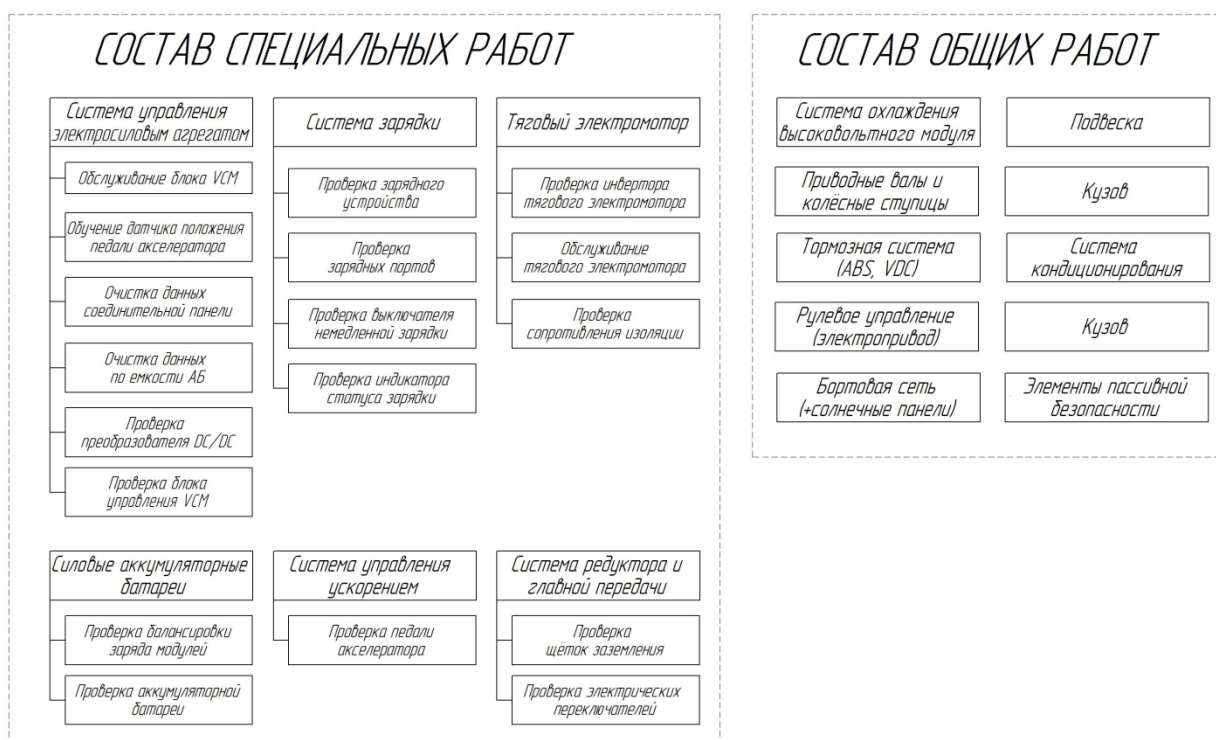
СОСТАВ СПЕЦИАЛЬНЫХ РАБОТ

Система управления электросиловым агрегатом

Обслуживание блока VCM

Обучение датчика положения педали акселератора

Очистка данных соединительной панели

Очистка данных по емкости АБ

Проверка преобразователя DC/DC

Проверка блока управления VCM

Система зарядки

Проверка зарядного устройства

Проверка зарядных портов

Проверка выключателя немедленной зарядки

Проверка индикатора статуса зарядки

Тяговый электромотор

Проверка инвертора тягового электромотора

Обслуживание тягового электромотора

Проверка сопротивления изоляции

Силовые аккумуляторные батареи

Проверка балансировки заряда модулей

Проверка аккумуляторной батареи

Система управления ускорением

Проверка педали акселератора

Система редуктора и главной передачи

Проверка щёток заземления

Проверка электрических переключателей

СОСТАВ ОБЩИХ РАБОТ

Система охлаждения высоковольтного модуля

Подвеска

Приводные валы и колёсные ступицы

Кузов

Тормозная система (ABS, VDC)

Система кондиционирования

Рулевое управление (электропривод)

Кузов

Бортовая сеть (+солнечные панели)

Элементы пассивной безопасности